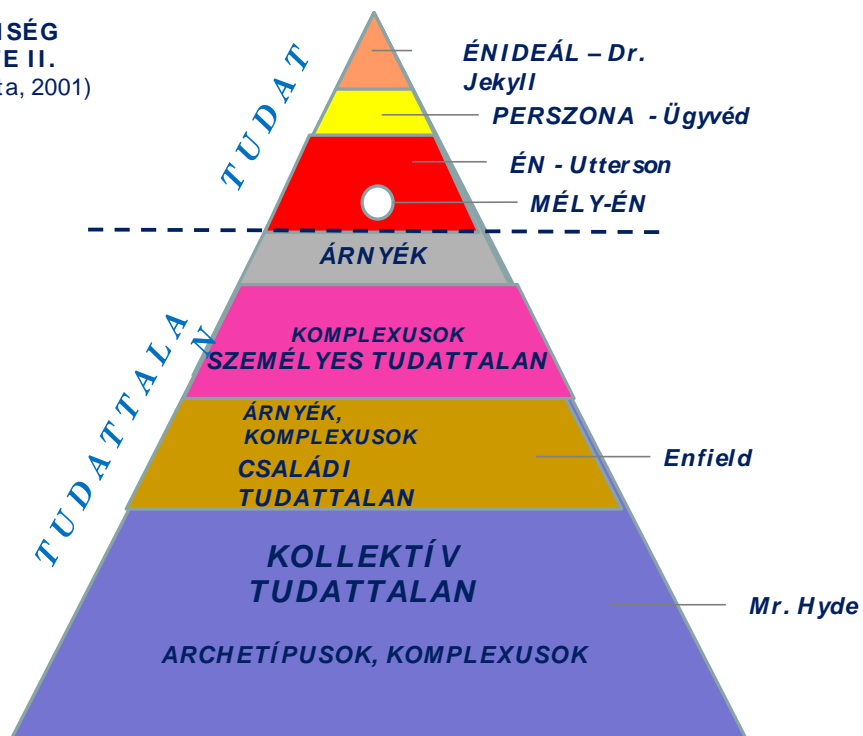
ISÉG
E II.
a, 2001)

TUDAT

ÉNIDEÁL – Dr. Jekyll

PERSZONA - Ügyvéd

ÉN - Utterson

MÉLY-ÉN

ÁRNYÉK

TUDATTALAN

KOMPLEXUSOK
SZEMÉLYES TUDATTALAN

ÁRNYÉK, KOMPLEXUSOK
CSALÁDI TUDATTALAN

Enfield

KOLLEKTÍV TUDATTALAN

ARCHETÍPUSOK, KOMPLEXUSOK

Mr. Hyde